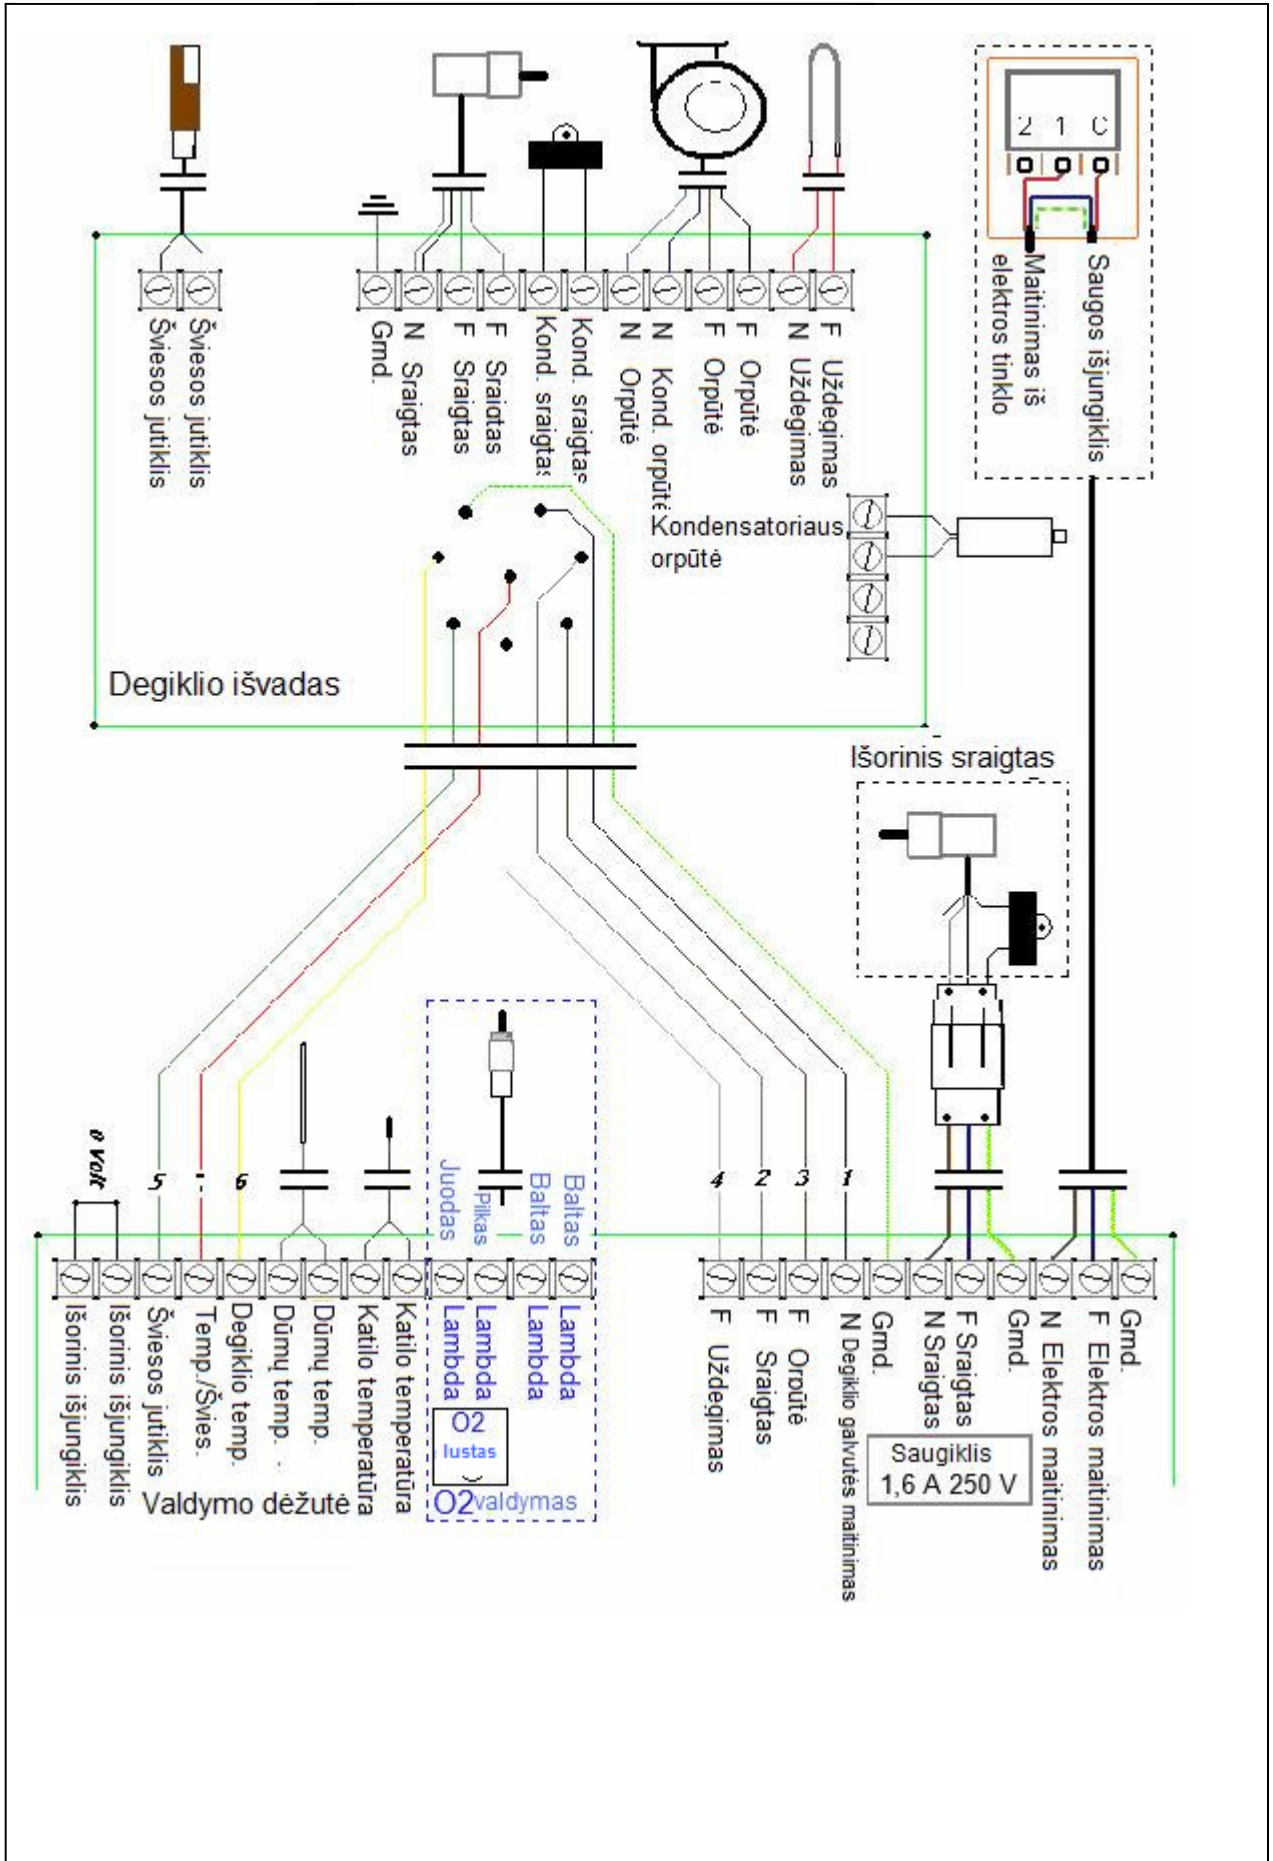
2 1 C

Šviesos jutiklis
Šviesos jutiklis
Gmd.
N Sraigtas
F Sraigtas
F Sraigtas
Kond. sraigtas
Kond. sraigtas
N Orpūtė
N Kond. orpūtė
F Orpūtė
F Orpūtė
N Uždegimas
F Uždegimas

Maitinimas iš elektros tinklo
Saugos išjungiklis

Kondensatoriaus orpūtė

Degiklio išvadas

Išorinis sraigtas

0 Volt
5 1 6
Juodas
Pilkas
Baltas
Baltas

4 2 3 1

Išorinis išjungiklis
Išorinis išjungiklis
Šviesos jutiklis
Temp./Švies.
Degiklio temp.
Dūmų temp.
Dūmų temp.
Katilo temperatūra
Katilo temperatūra
Lambda
Lambda
Lambda
Lambda
O2
lustas
O2valdymas

Valdymo dėžutė

F Uždegimas
F Sraigtas
F Orpūtė
N Degiklio galvutės maitinimas
Gmd.
N Sraigtas
F Sraigtas
Gmd.
N Elektros maitinimas
F Elektros maitinimas
Gmd.

Saugiklis
1,6 A 250 V